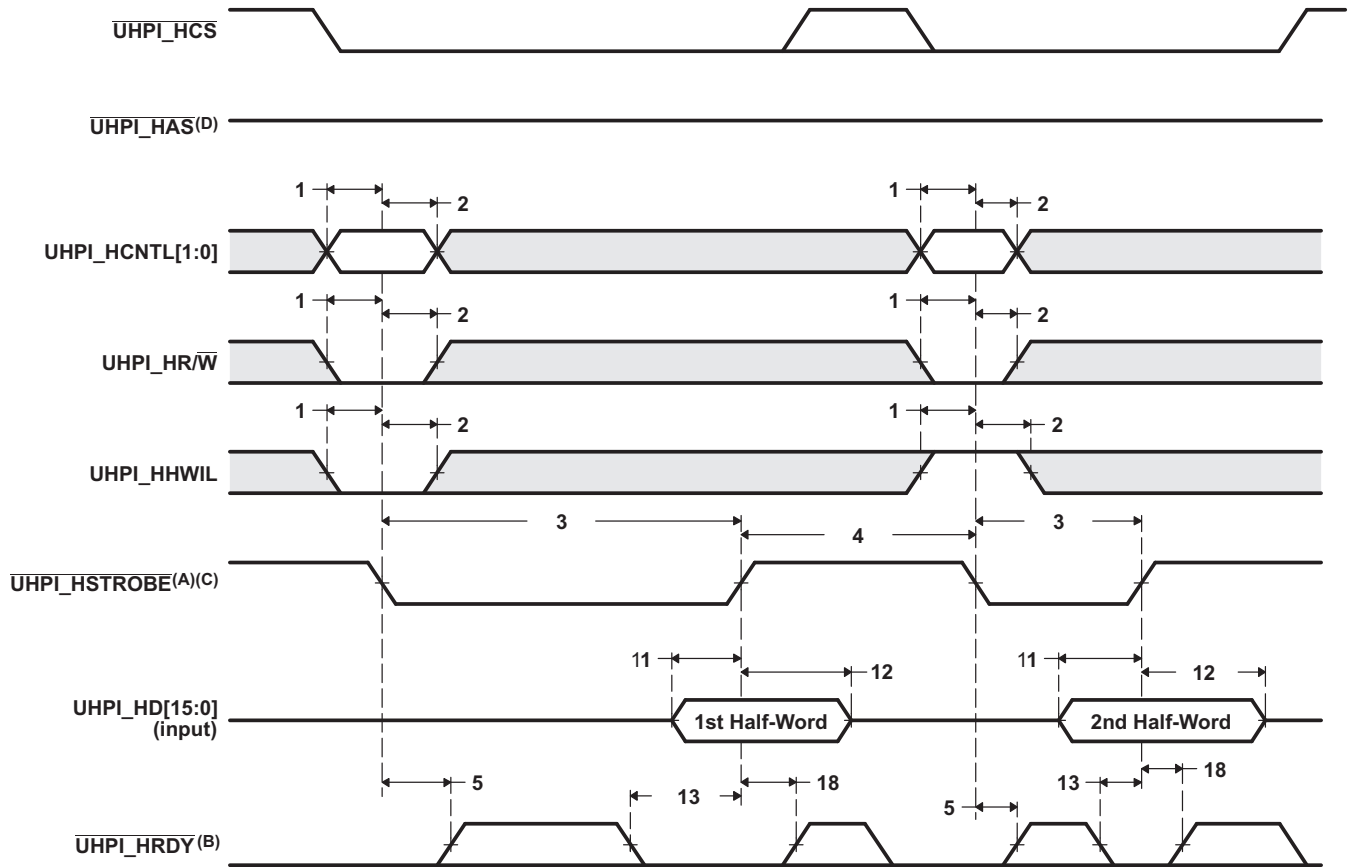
$\overline{\text{UHPI\_HCS}}$

$\overline{\text{UHPI\_HAS}}^{(D)}$

1 2 1 2

UHPI_HCNTL[1:0]

1 2 1 2

UHPI_HR/$\overline{\text{W}}$

1 2 1 2

UHPI_HHWIL

3 4 3

$\overline{\text{UHPI\_HSTROBE}}^{(A)(C)}$

11 12 11 12

UHPI_HD[15:0] (input)

1st Half-Word

2nd Half-Word

5 13 18 13 18

5

$\overline{\text{UHPI\_HRDY}}^{(B)}$